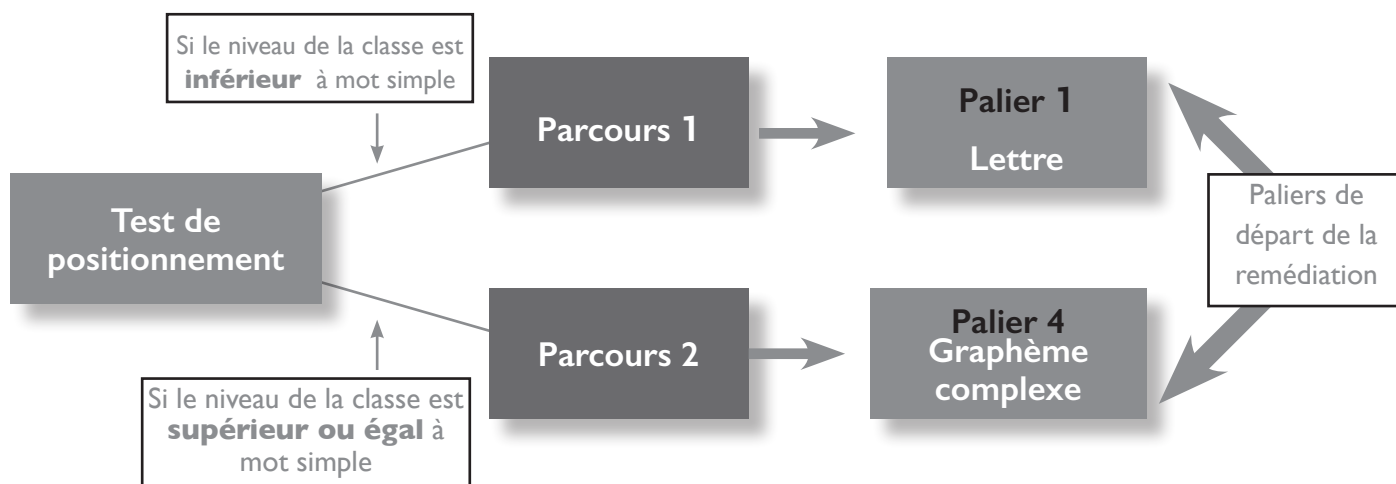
Si le niveau de la classe est **inférieur** à mot simple

Parcours 1

Palier 1
Lettre

Test de positionnement

Paliers de départ de la remédiation

Parcours 2

Palier 4
Graphème complexe

Si le niveau de la classe est **supérieur ou égal** à mot simple